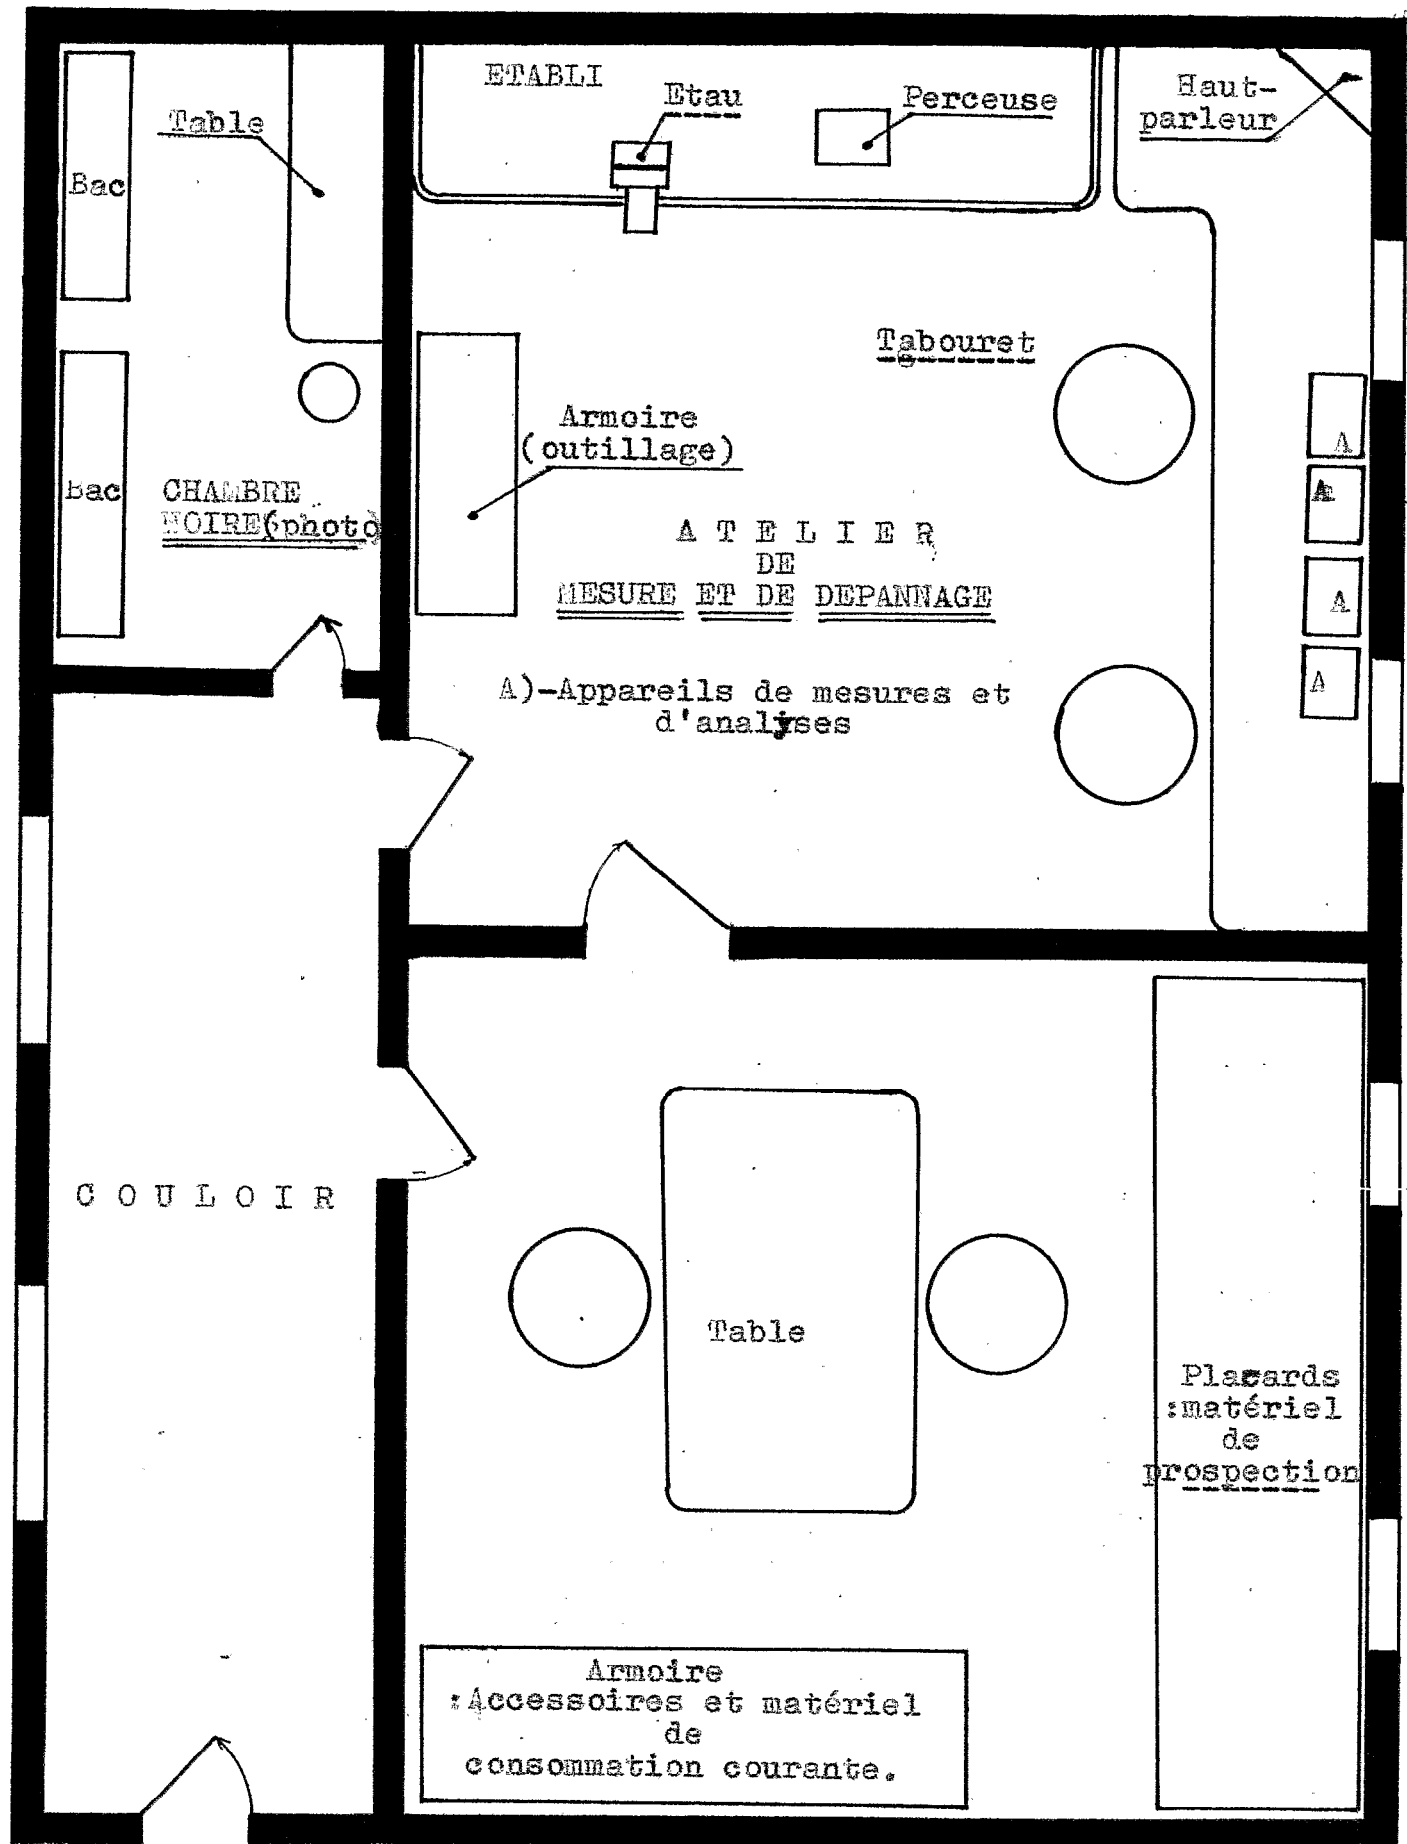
ETABLI

Etau

Perceuse

Haut-parleur

Table

Bac

Bac

CHAMBRE NOIRE(photo)

Tabouret

Armoire (outillage)

A

A

A

A

A T E L I E R
DE
MESURE ET DE DEPANNAGE

A)-Appareils de mesures et d'analyses

C O U L O I R

Table

Placards :matériel de prospection

Armoire
:Accessoires et matériel de consommation courante.